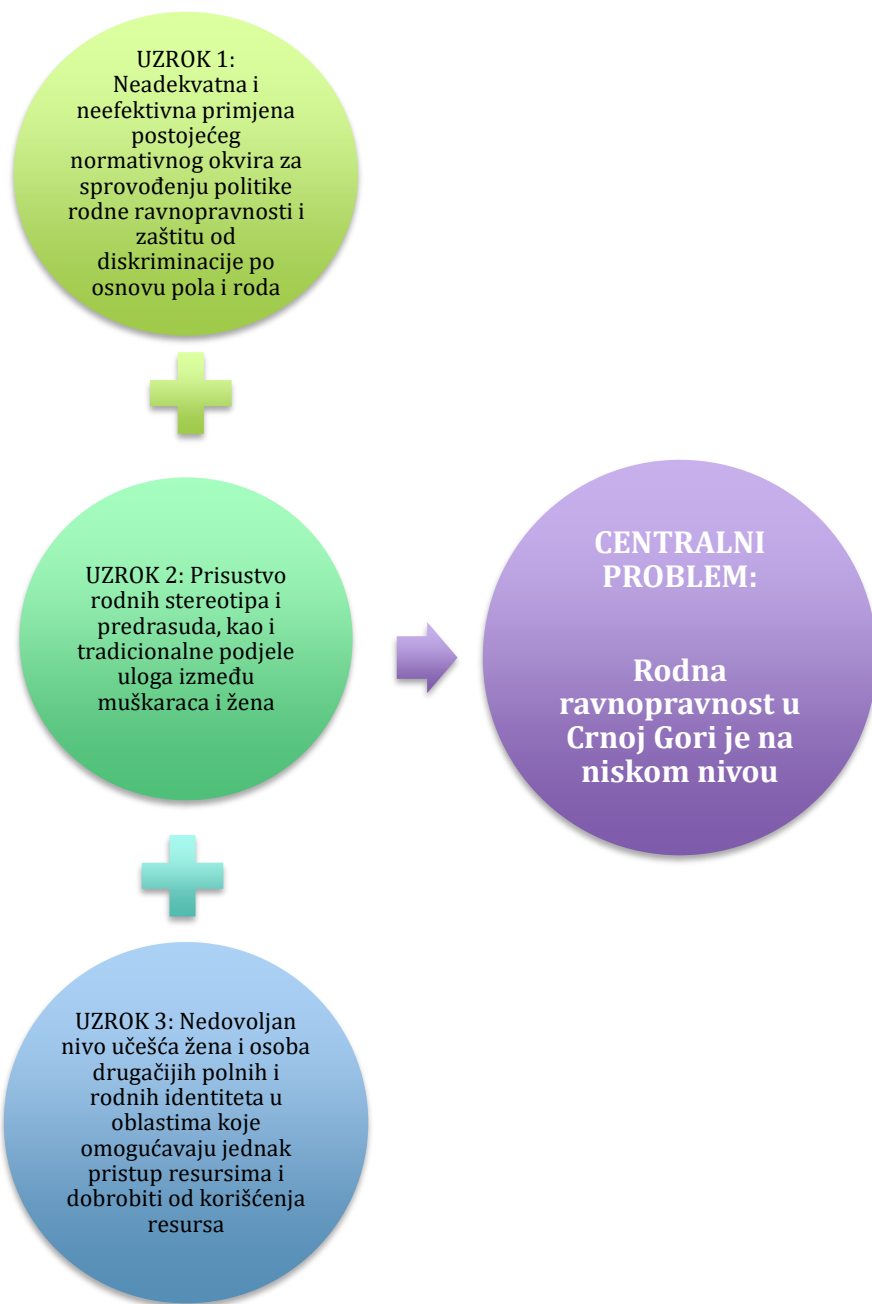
UZROK 1: Neadekvatna i neefektivna primjena postojećeg normativnog okvira za sprovođenju politike rodne ravnopravnosti i zaštitu od diskriminacije po osnovu pola i roda

UZROK 2: Prisustvo rodnih stereotipa i predrasuda, kao i tradicionalne podjele uloga između muškaraca i žena

UZROK 3: Nedovoljan nivo učešća žena i osoba drugačijih polnih i rodnih identiteta u oblastima koje omogućavaju jednak pristup resursima i dobrobiti od korišćenja resursa

CENTRALNI PROBLEM:

Rodna ravnopravnost u Crnoj Gori je na niskom nivou